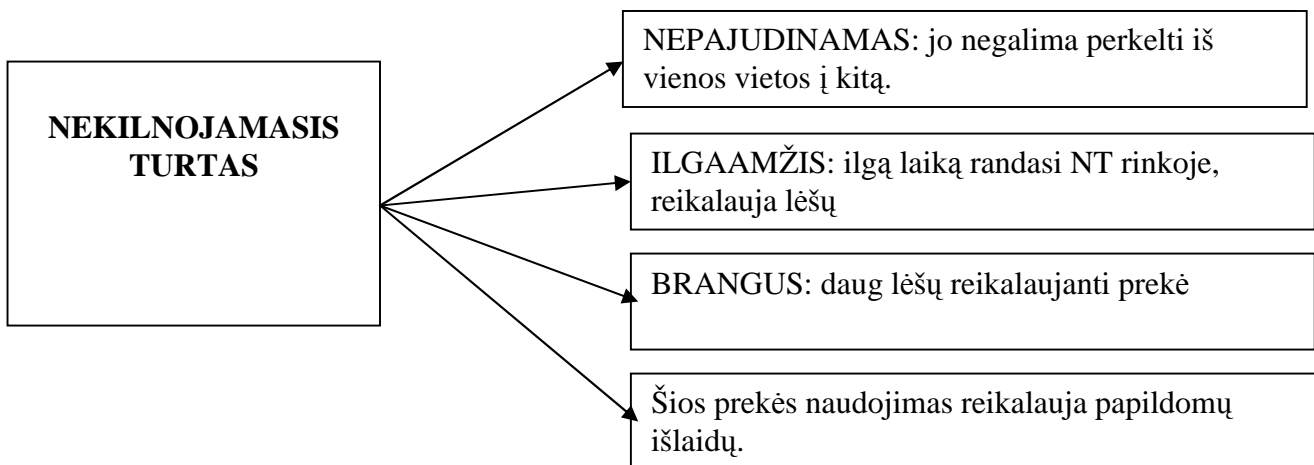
NEKILNOJAMASIS TURTAS

NEPAJUDINAMAS: jo negalima perkelti iš vienos vietos į kitą.

ILGAAMŽIS: ilgą laiką randasi NT rinkoje, reikalauja lėšų

BRANGUS: daug lėšų reikalaujanti prekė

Šios prekės naudojimas reikalauja papildomų išlaidų.